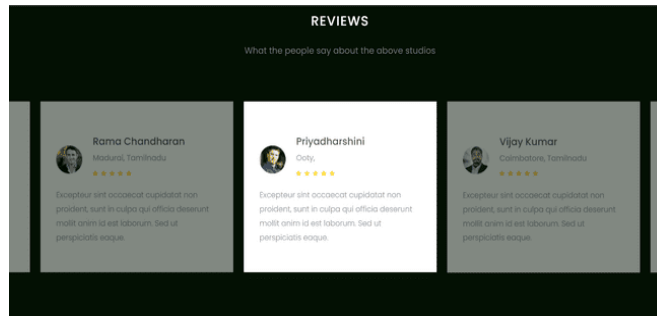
REVIEWS

What the people say about the above studios

Rama Chandharan

Madurai, Tamilnadu

★★★★★

Excepteur sint occaecat cupidatat non proident, sunt in culpa qui officia deserunt mollit anim id est laborum. Sed ut perspiciatis eaque.

Priyadharshini

Ooty,

★★★★★

Excepteur sint occaecat cupidatat non proident, sunt in culpa qui officia deserunt mollit anim id est laborum. Sed ut perspiciatis eaque.

Vijay Kumar

Coimbatore, Tamilnadu

★★★★★

Excepteur sint occaecat cupidatat non proident, sunt in culpa qui officia deserunt mollit anim id est laborum. Sed ut perspiciatis eaque.